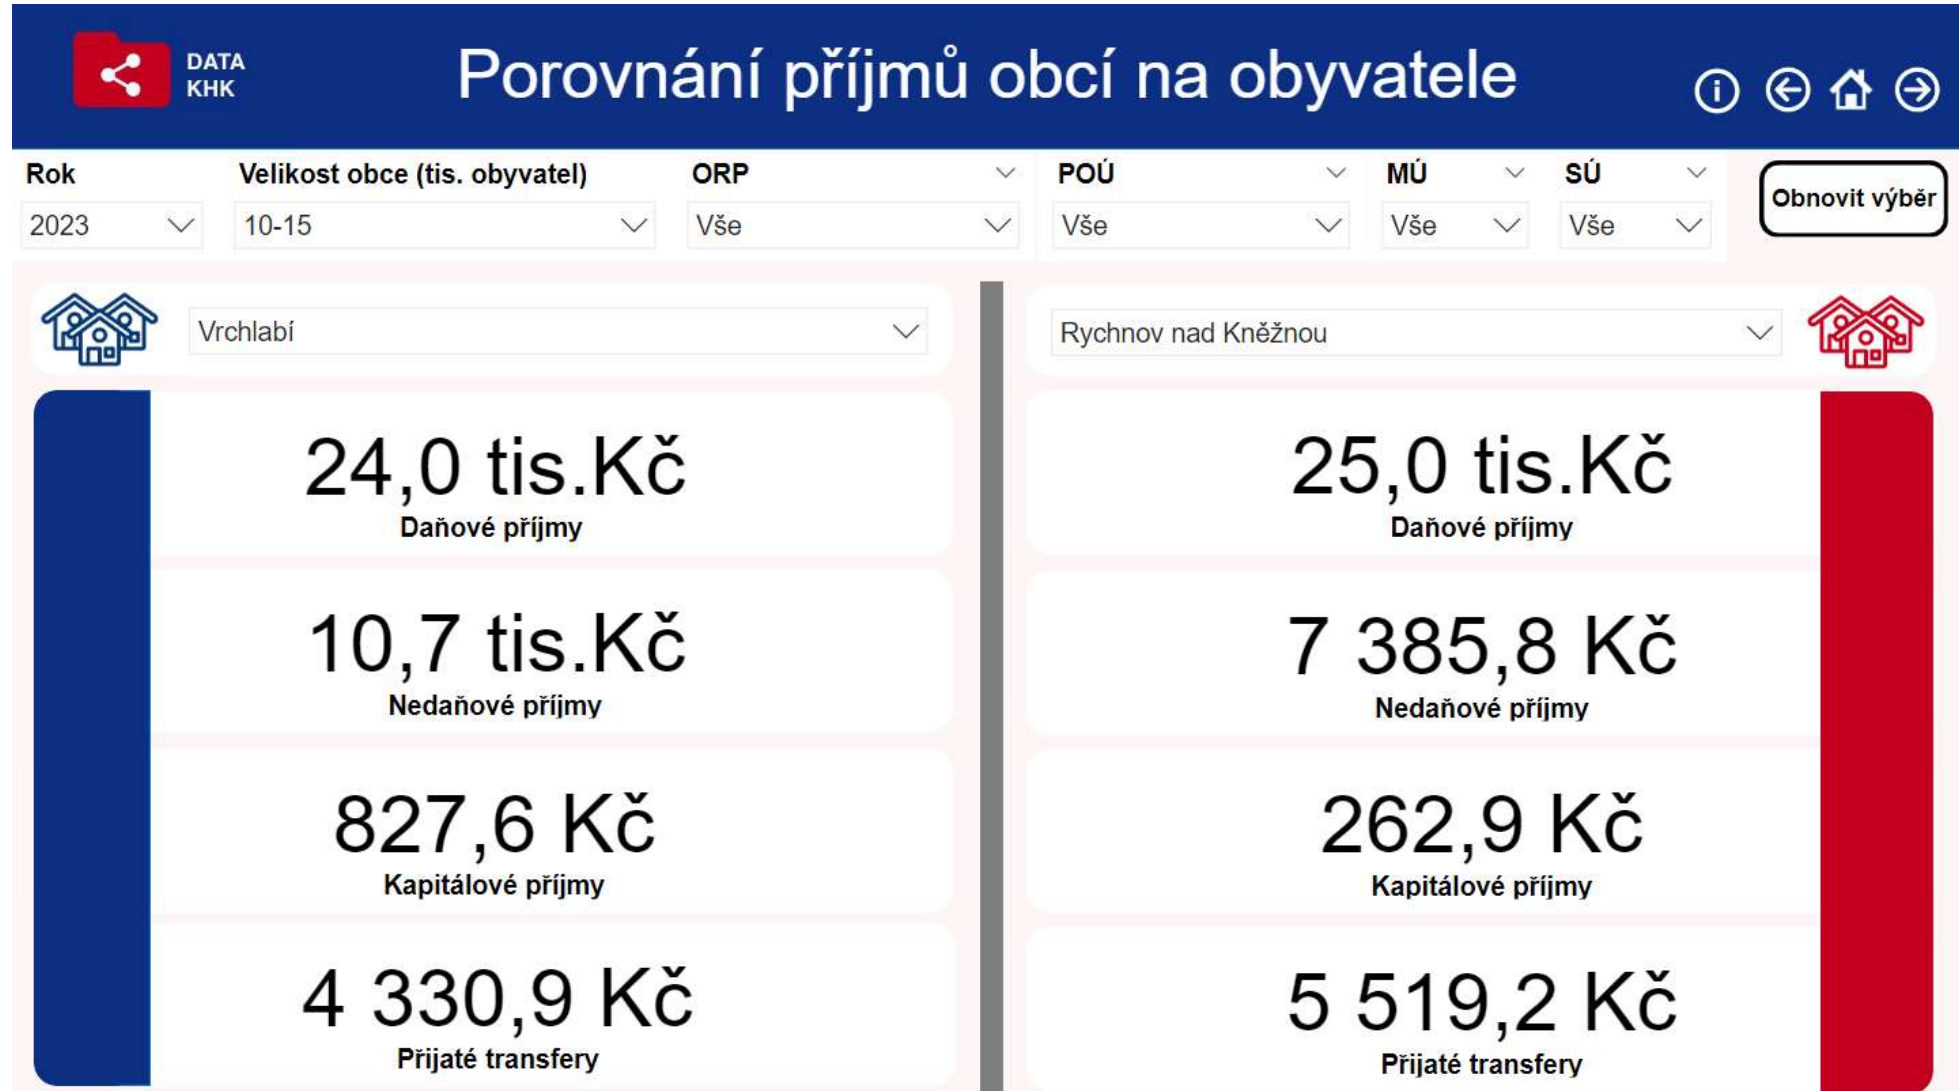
DATA KHK

Porovnání příjmů obcí na obyvatele

Rok
2023

Velikost obce (tis. obyvatel)
10-15

ORP
Vše

POÚ
Vše

MÚ
Vše

SÚ
Vše

Obnovit výběr

Vrchlabí

24,0 tis.Kč
Daňové příjmy

10,7 tis.Kč
Nedaňové příjmy

827,6 Kč
Kapitálové příjmy

4 330,9 Kč
Přijaté transfery

Rychnov nad Kněžnou

25,0 tis.Kč
Daňové příjmy

7 385,8 Kč
Nedaňové příjmy

262,9 Kč
Kapitálové příjmy

5 519,2 Kč
Přijaté transfery